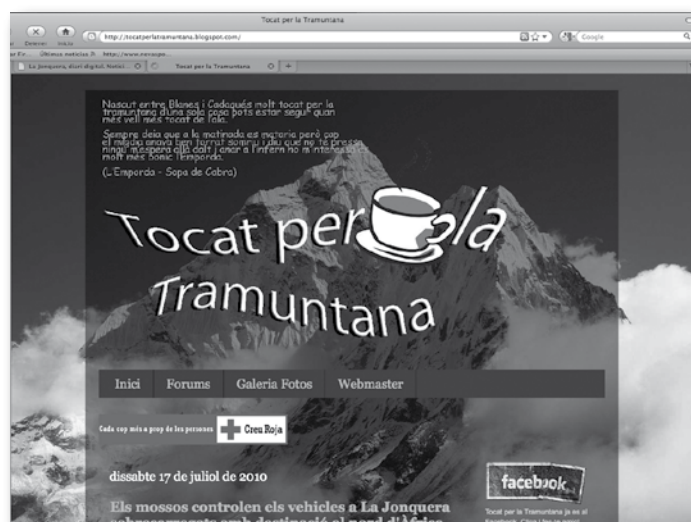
Tocat per la Tramuntana

Detener Inicio http://tocatperlatramuntana.blogspot.com/ Google

Últimas noticias http://www.nerasps...

La Jonquera, diari digital. Notici... Tocat per la Tramuntana +

Nascut entre Blanes i Cadaqués molt tocat per la tramuntana d'una sola cosa pots estar segur quan més vell més tocat de l'olla.

Sempre deia que a la matinada es moriria però pop el migdia anava ben farrat somriu i diu que no te pressa, ningú m'espera allà dalt i anar a l'infern no m'interessa molt més l'Empordà.

(L'Empordà - Sopa de Cabra)

Tocat per la Tramuntana

Inici Forums Galeria Fotos Webmaster

Cada cop més a prop de les persones Creu Roja

dissabte 17 de juliol de 2010

Els mossos controlen els vehicles a La Jonquera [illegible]

facebook

Tocat per la Tramuntana ja es al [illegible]